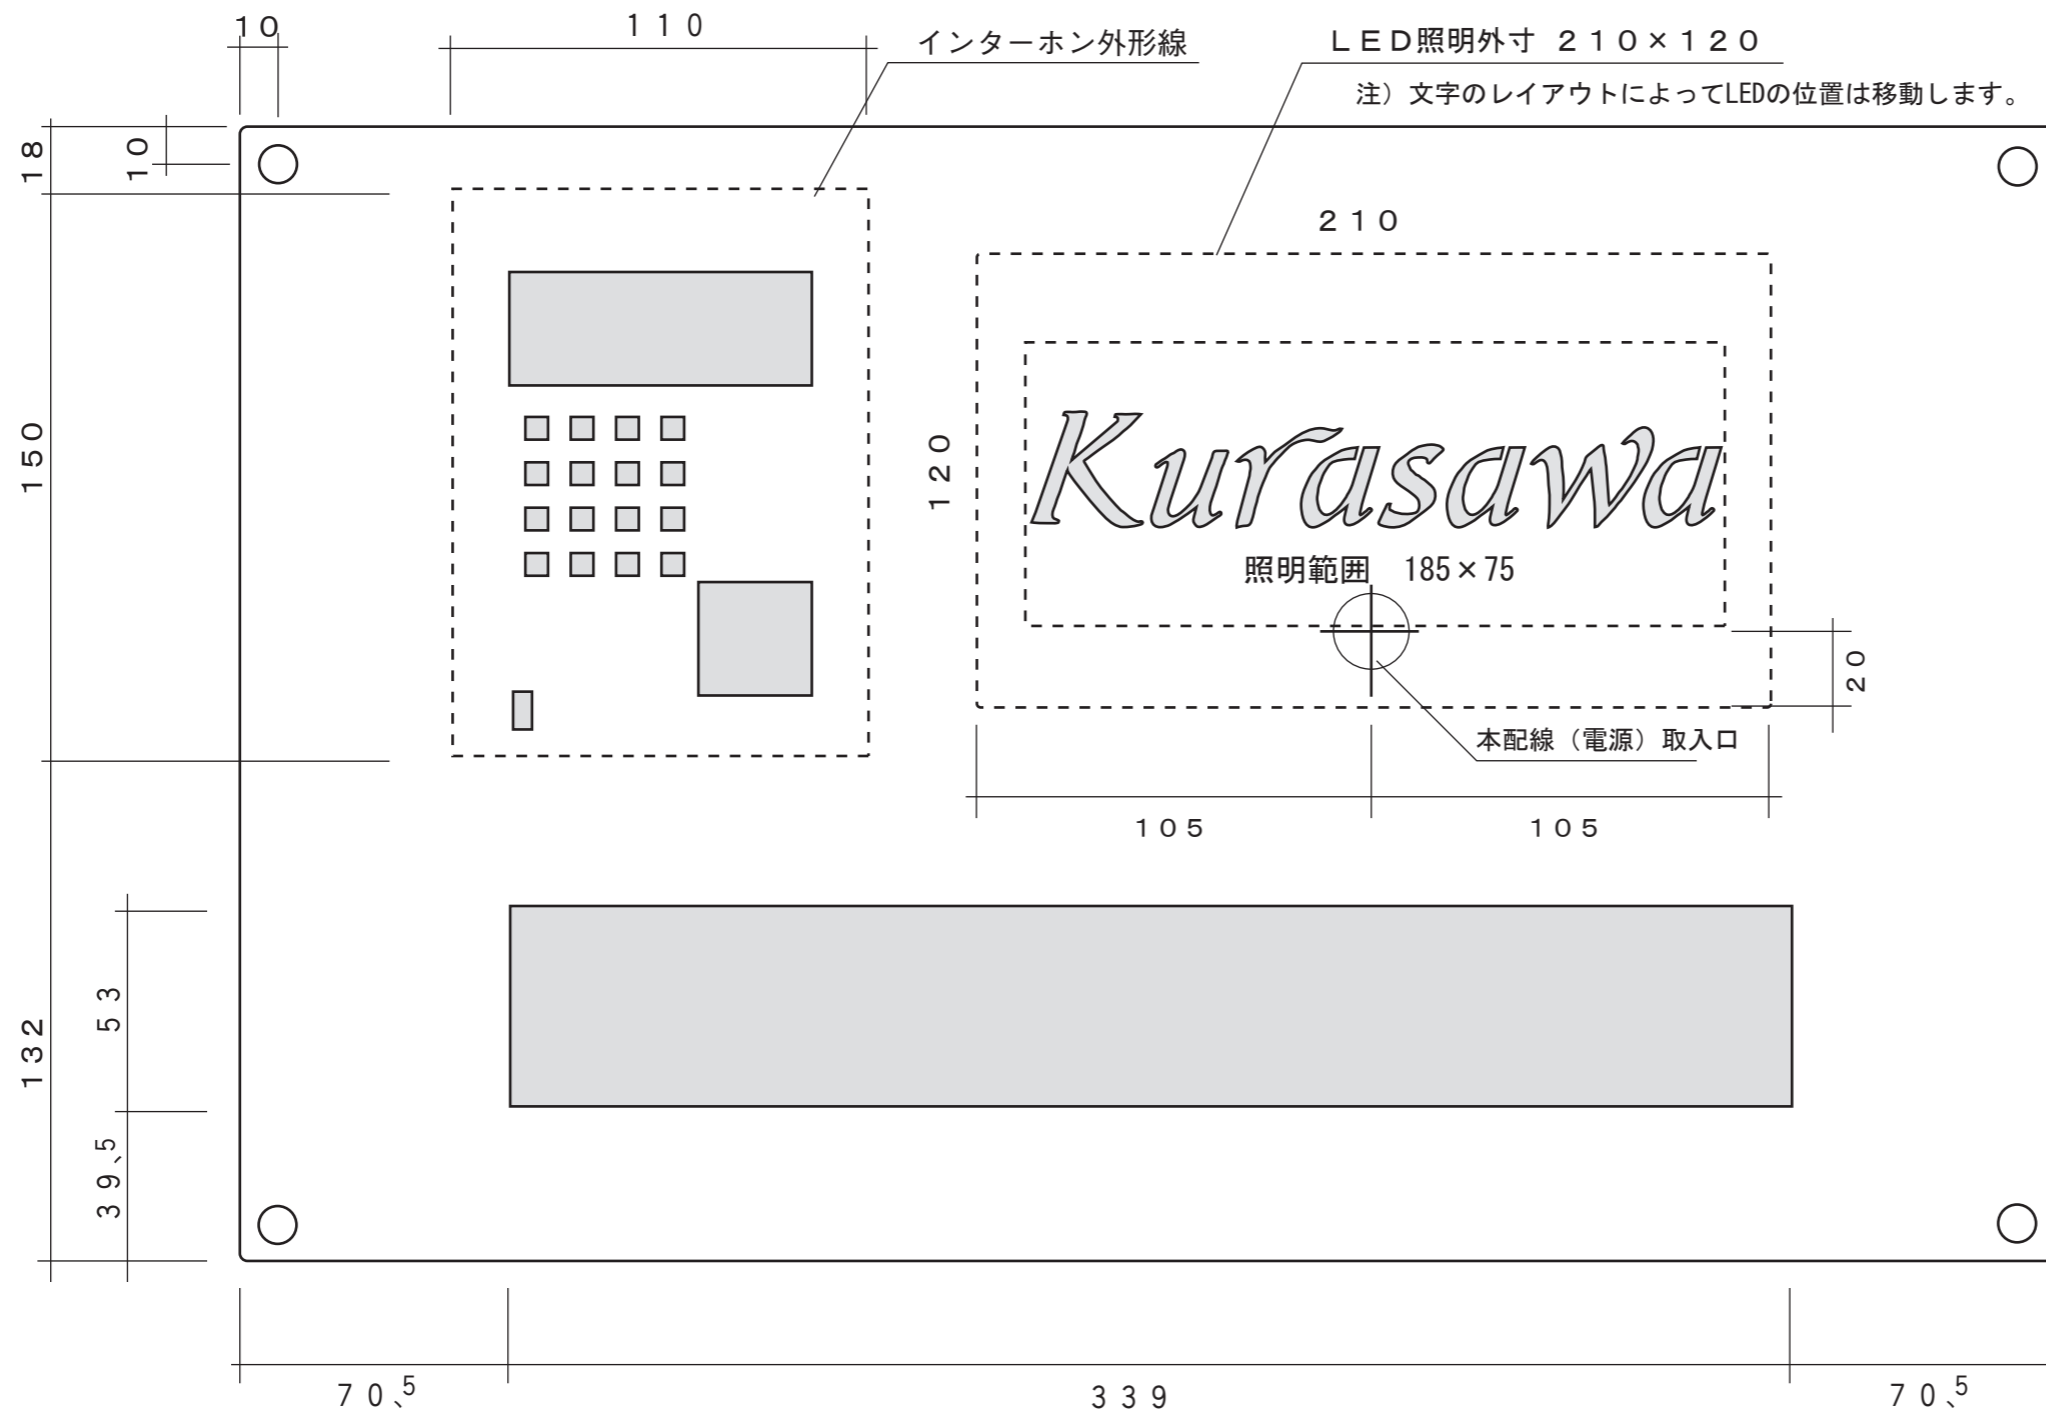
10

110

インターホン外形線

LED照明外寸 210×120

注）文字のレイアウトによってLEDの位置は移動します。

18

10

210

150

120

Kurasawa

照明範囲 185×75

20

本配線（電源）取入口

105

105

132

53

39.5

70.5

339

70.5